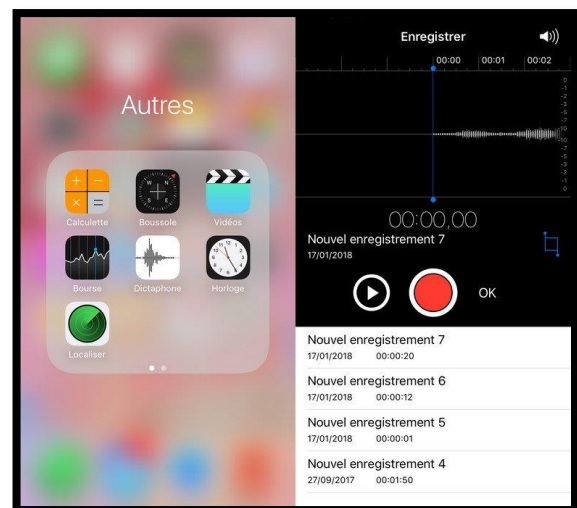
Autres

Calculette
Boussole
Vidéos
Bourse
Dictaphone
Horloge
Localiser

Enregistrer

00:00
00:01
00:02

00:00,00

Nouvel enregistrement 7
17/01/2018

OK

Nouvel enregistrement 7
17/01/2018 00:00:20

Nouvel enregistrement 6
17/01/2018 00:00:12

Nouvel enregistrement 5
17/01/2018 00:00:01

Nouvel enregistrement 4
27/09/2017 00:01:50